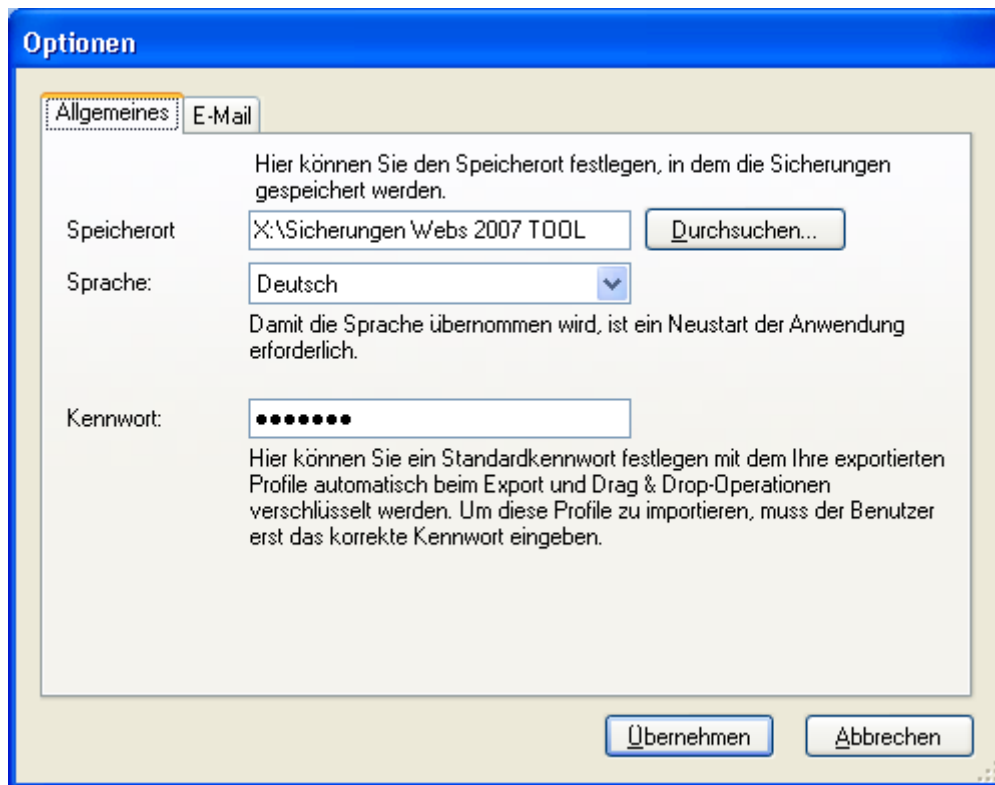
Optionen

Allgemeines | E-Mail

Hier können Sie den Speicherort festlegen, in dem die Sicherungen gespeichert werden.

Speicherort X:\Sicherungen Webs 2007 TOOL Durchsuchen...

Sprache: Deutsch

Damit die Sprache übernommen wird, ist ein Neustart der Anwendung erforderlich.

Kennwort: •••••••

Hier können Sie ein Standardkennwort festlegen mit dem Ihre exportierten Profile automatisch beim Export und Drag & Drop-Operationen verschlüsselt werden. Um diese Profile zu importieren, muss der Benutzer erst das korrekte Kennwort eingeben.

Übernehmen Abbrechen